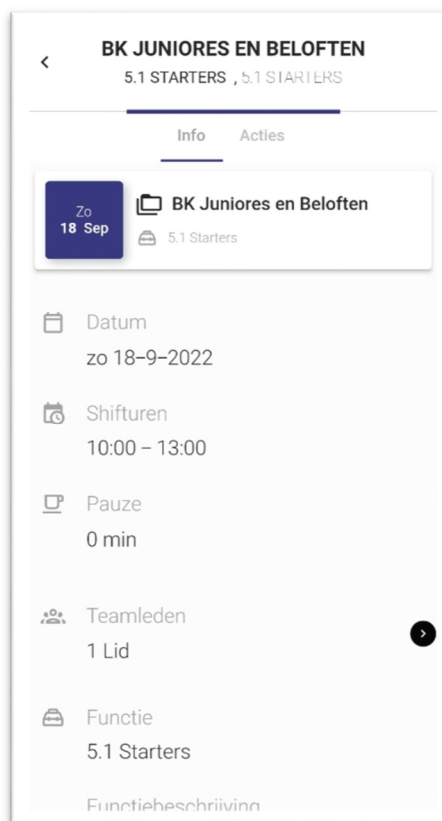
BK JUNIORES EN BELOFTEN
5.1 STARTERS , 5.1 STARTERS

Info Acties

Zo
18 Sep

BK Juniores en Beloften
5.1 Starters

Datum
zo 18–9–2022

Shifturen
10:00 – 13:00

Pauze
0 min

Teamleden
1 Lid

Functie
5.1 Starters

Functiebeschrijving